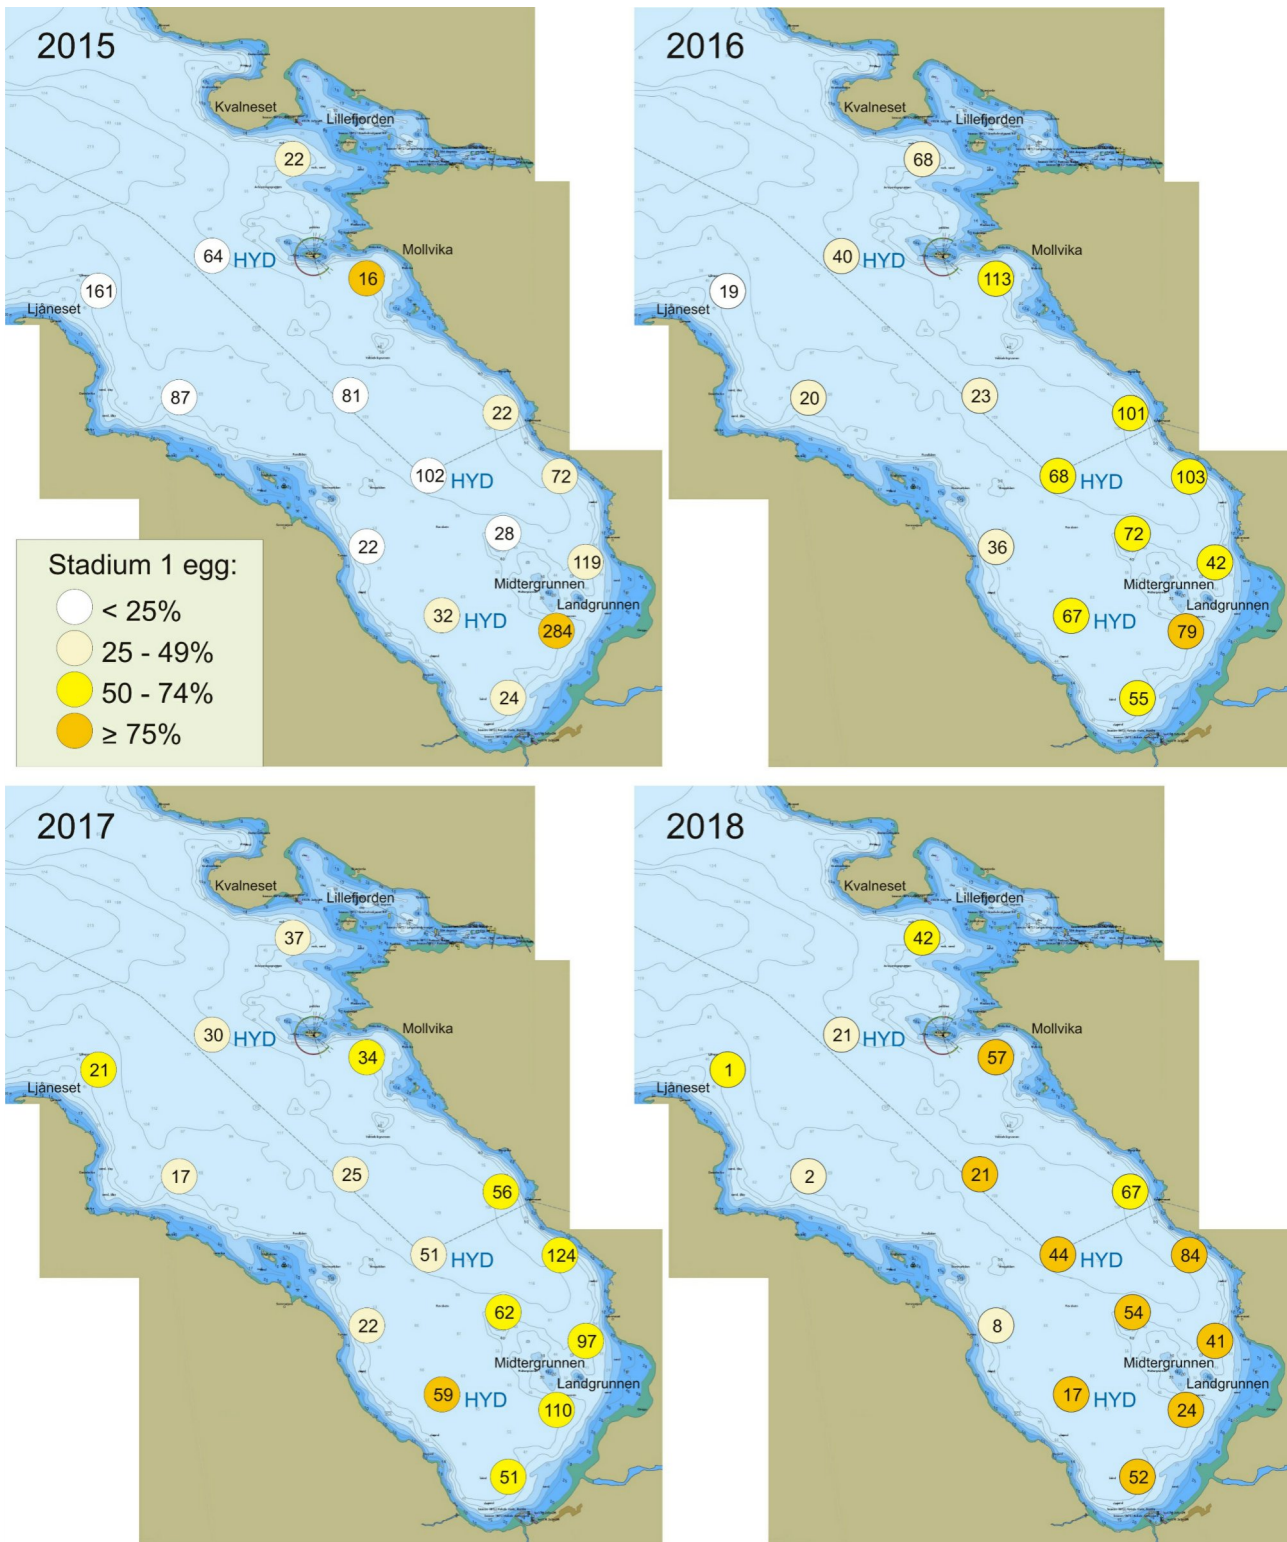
2015

Kvalneset
Lillefjorden
22
64 HYD
Mollvika
16
161
Ljåneset
87
81
22
102 HYD
72
22
28
119
Midtergrunnen
Landgrunnen
32 HYD
284
24

Stadium 1 egg:
< 25%
25 - 49%
50 - 74%
≥ 75%

2016

Kvalneset
Lillefjorden
68
40 HYD
Mollvika
113
19
Ljåneset
20
23
101
68 HYD
103
72
36
42
Midtergrunnen
Landgrunnen
67 HYD
79
55

2017

Kvalneset
Lillefjorden
37
30 HYD
Mollvika
34
21
Ljåneset
17
25
56
51 HYD
124
62
22
97
Midtergrunnen
Landgrunnen
59 HYD
110
51

2018

Kvalneset
Lillefjorden
42
21 HYD
Mollvika
57
1
Ljåneset
2
21
67
44 HYD
84
54
8
41
Midtergrunnen
Landgrunnen
17 HYD
24
52